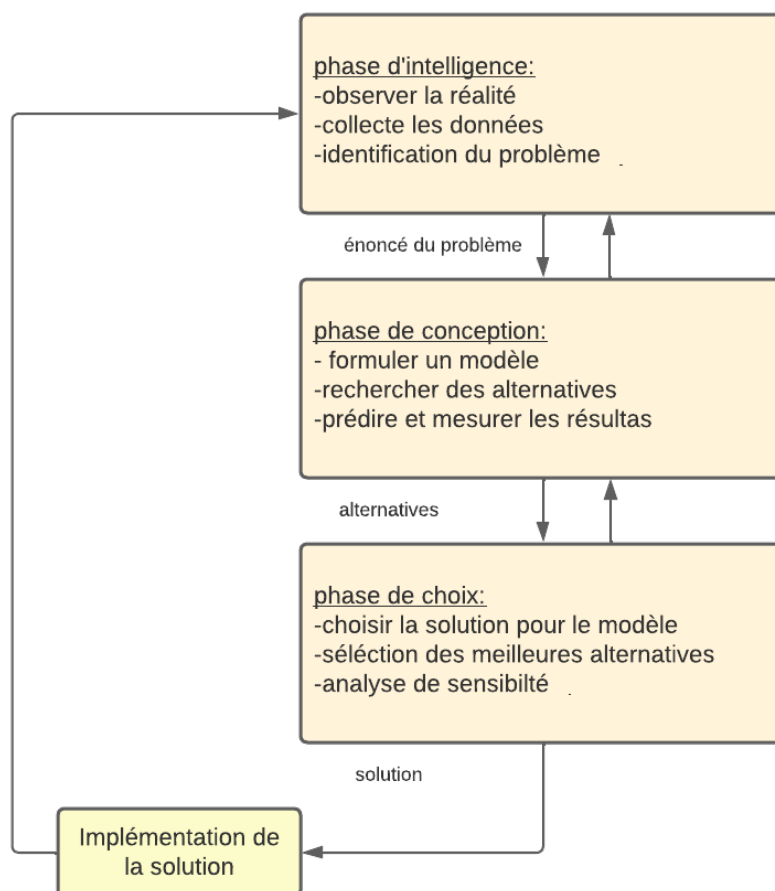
phase d'intelligence:
-observer la réalité
-collecte les données
-identification du problème

énoncé du problème

phase de conception:
- formuler un modèle
-rechercher des alternatives
-prédire et mesurer les résultas

alternatives

phase de choix:
-choisir la solution pour le modèle
-séléction des meilleures alternatives
-analyse de sensibilté

solution

Implémentation de la solution